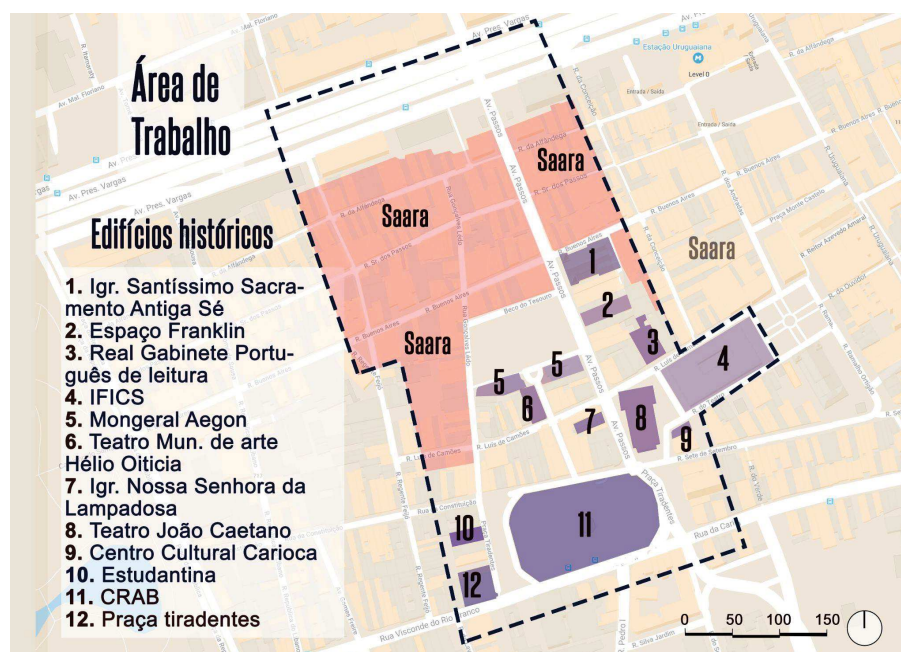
Área de Trabalho

Edifícios históricos

1. Igr. Santíssimo Sacramento Antiga Sé
2. Espaço Franklin
3. Real Gabinete Português de leitura
4. IFICS
5. Mongeral Aegon
6. Teatro Mun. de arte Hélio Oiticia
7. Igr. Nossa Senhora da Lampadosa
8. Teatro João Caetano
9. Centro Cultural Carioca
10. Estudantina
11. CRAB
12. Praça tiradentes

Saara
Saara
Saara
Saara

1 2 3 4 5 5 6 7 8 9 10 11 12

Av. Pres. Vargas
Av. Pres. Vargas
Av. Pres. Vargas
Av. Mal. Floriano
Av. Mal. Floriano
Estação Uruguaiana
Level 0
Entrada / Saída
Entrada / Saída
R. da Alfândega
R. da Alfândega
R. da Alfândega
R. Sr. dos Passos
R. Sr. dos Passos
R. Buenos Aires
R. Buenos Aires
R. Buenos Aires
R. Buenos Aires
R. da Conceição
R. da Conceição
Rua Gonçalves Ledo
Rua Gonçalves Ledo
Av. Passos
Av. Passos
Av. Passos
Av. Passos
Beco do Tesouro
R. Luís de Camões
R. Luís de Camões
R. Luís de Camões
R. Sete de Setembro
Praça Tiradentes
Praça Monte Castelo
R. Reitor Azevedo Amaral
R. do Ouvidor
Rua da Carioca
R. Regente Feijó
Rua Visconde do Rio Branco
R. Pedro I
R. Silva Jardim
R. da Vala
R. Uruguaiana

0 50 100 150